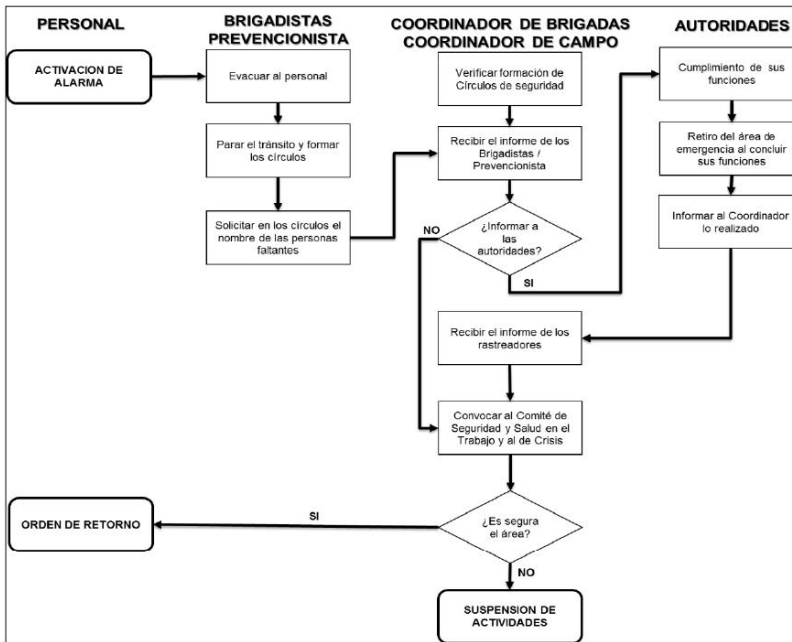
PERSONAL

BRIGADISTAS PREVENCIONISTA

COORDINADOR DE BRIGADAS COORDINADOR DE CAMPO

AUTORIDADES

ACTIVACION DE ALARMA

Evacuar al personal

Parar el tránsito y formar los círculos

Solicitar en los círculos el nombre de las personas faltantes

Verificar formación de Círculos de seguridad

Recibir el informe de los Brigadistas / Prevencionista

¿Informar a las autoridades?

NO

SI

Cumplimiento de sus funciones

Retiro del área de emergencia al concluir sus funciones

Informar al Coordinador lo realizado

Recibir el informe de los rastreadores

Convocar al Comité de Seguridad y Salud en el Trabajo y al de Crisis

ORDEN DE RETORNO

SI

¿Es segura el área?

NO

SUSPENSION DE ACTIVIDADES